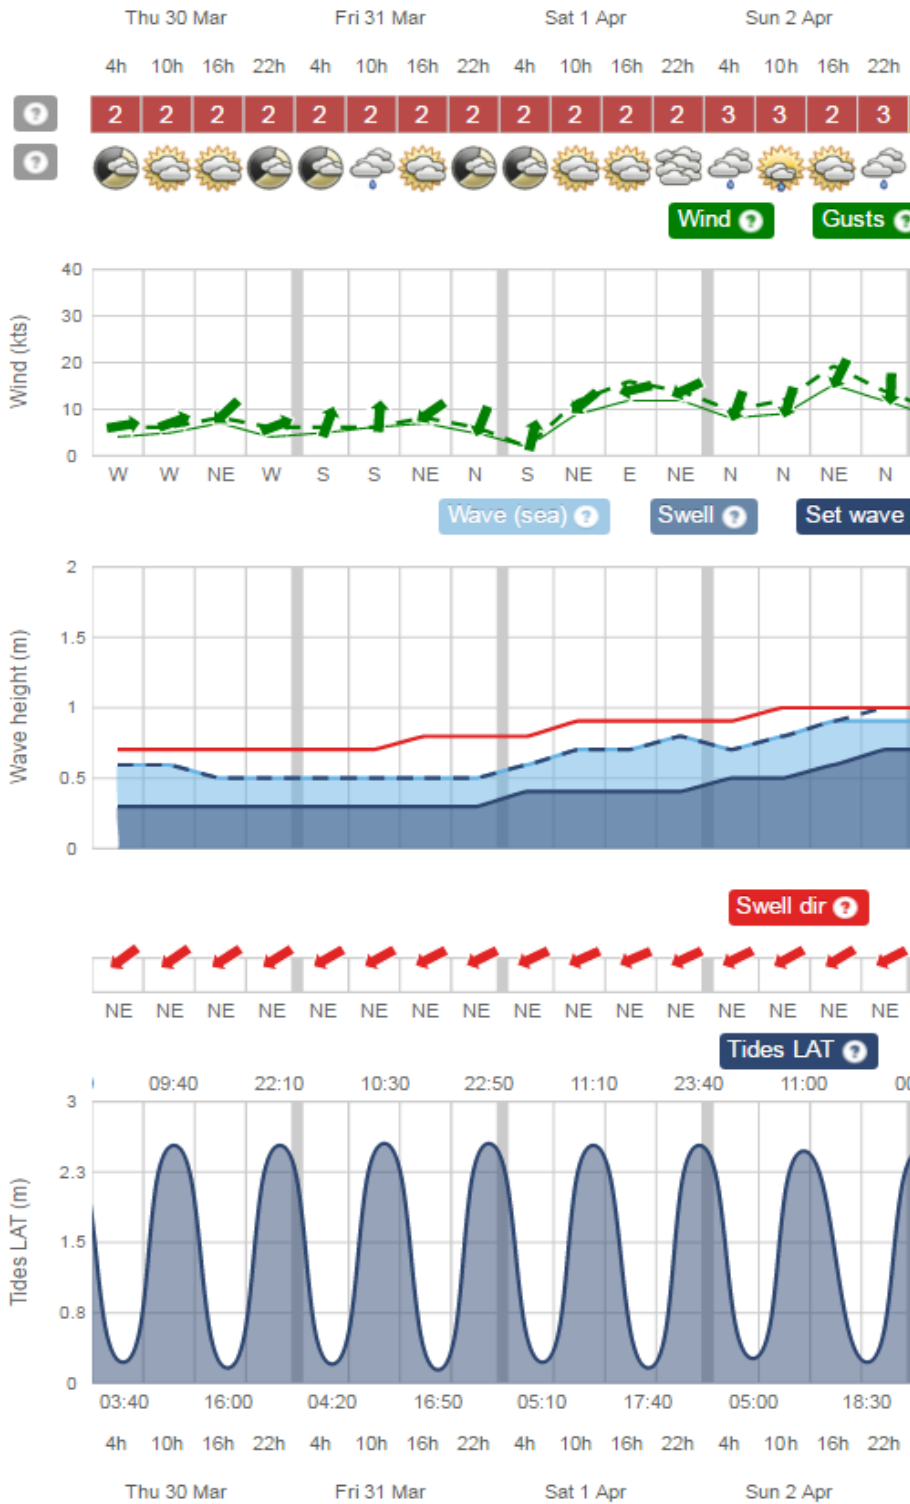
Thu 30 Mar  Fri 31 Mar  Sat 1 Apr  Sun 2 Apr

4h 10h 16h 22h 4h 10h 16h 22h 4h 10h 16h 22h 4h 10h 16h 22h

2 2 2 2 2 2 2 2 2 2 2 2 3 3 2 3

Wind  Gusts

Wind (kts)
40
30
20
10
0

W W NE W S S NE N S NE E NE N N NE N

Wave (sea)  Swell  Set wave

Wave height (m)
2
1.5
1
0.5
0

Swell dir

NE NE NE NE NE NE NE NE NE NE NE NE NE NE NE NE

Tides LAT

09:40 22:10 10:30 22:50 11:10 23:40 11:00 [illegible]

Tides LAT (m)
3
2.3
1.5
0.8
0

03:40 16:00 04:20 16:50 05:10 17:40 05:00 18:30

4h 10h 16h 22h 4h 10h 16h 22h 4h 10h 16h 22h 4h 10h 16h 22h

Thu 30 Mar  Fri 31 Mar  Sat 1 Apr  Sun 2 Apr